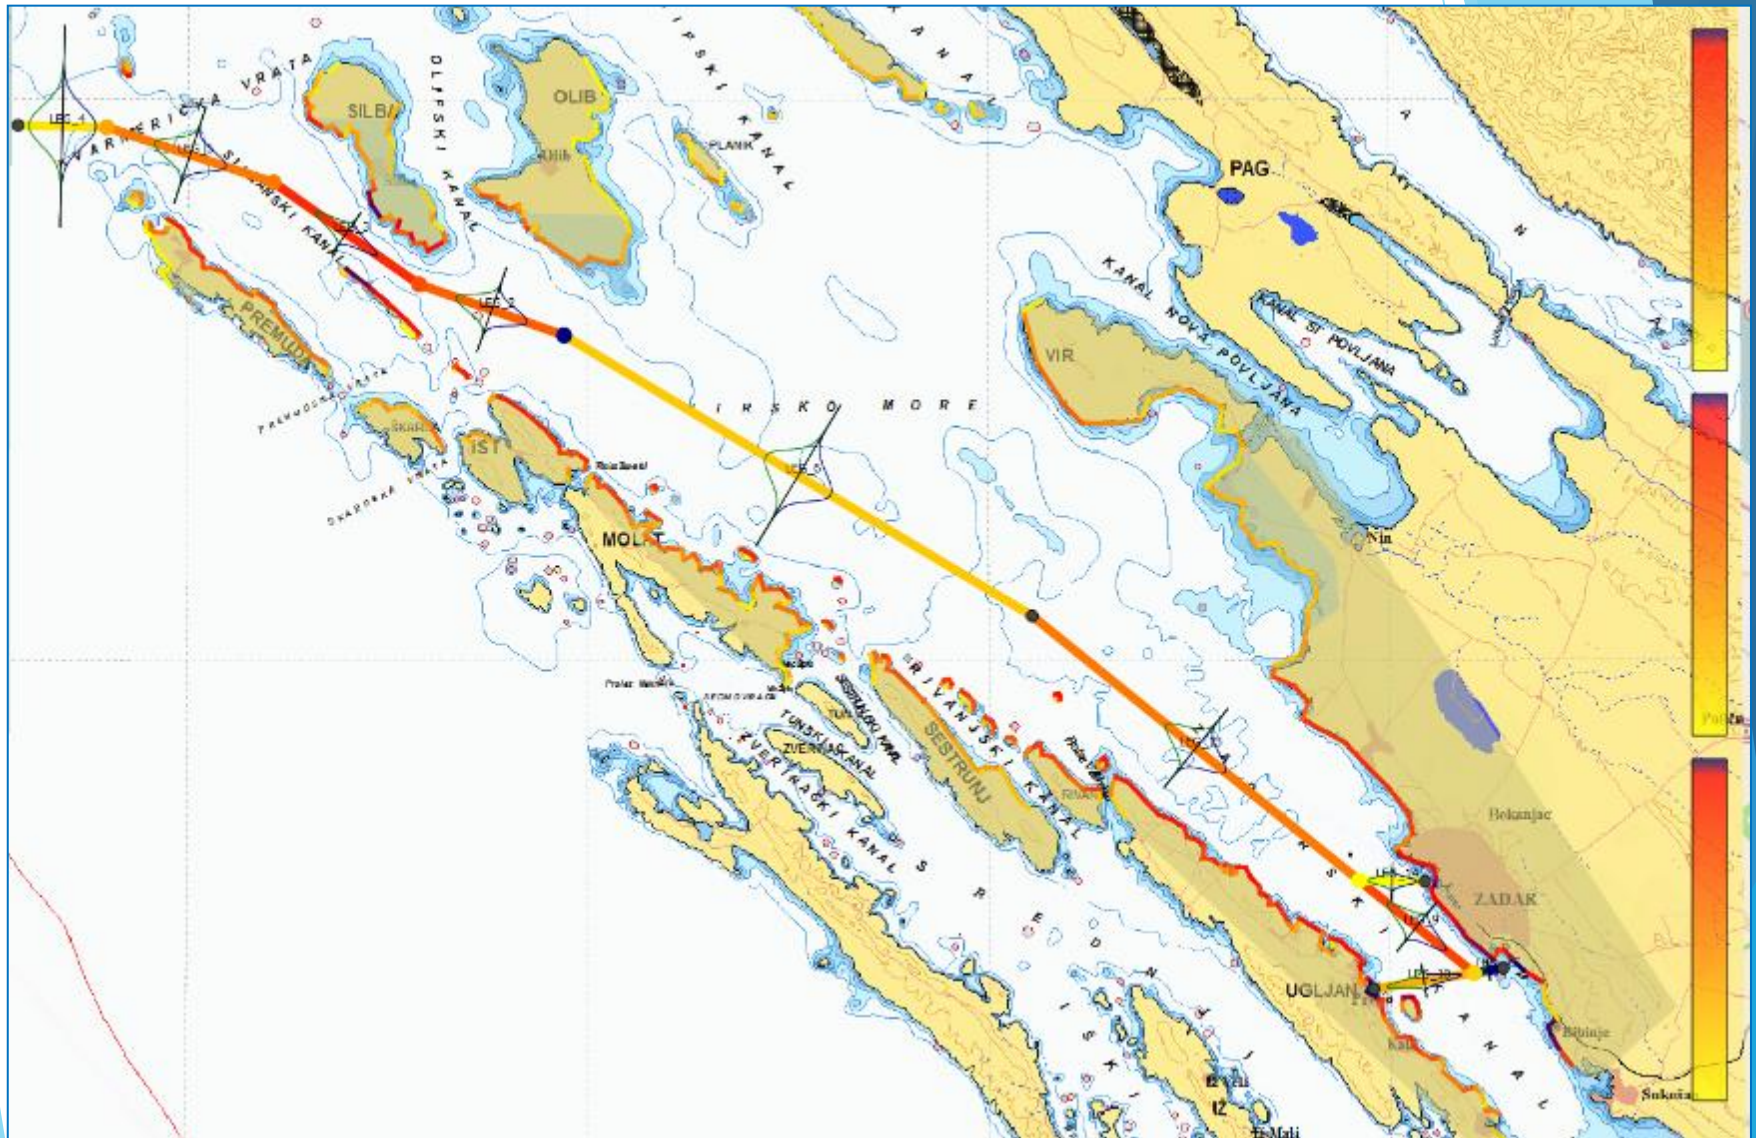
VARMERIČKA VRATA
LEG 1
SILBANSKI KANAL
SILBA
OLIB
OLIBSKI KANAL
PLANIK
PAG
KANAL NOVIGRAD POVLJANA
KANAL SV. POVLJANA
LEG 2
PREMUDA
PREMUDSKA VRATA
SKARDA
IST
ŠKARDSKA VRATA
VIR
IRSKO MORE
LEG 3
MOLAT
Nin
Proluk Mala
TUNSKI KANAL
ZVERINAC
ZVERINAČKI KANAL
SESTRUNJ
RIVANJSKI KANAL
RIVANJ
LEG 4
Bokanjac
ZADAR
UGLJAN
SREDNJI KANAL
ZADARSKI KANAL
Bibinje
Sukošan
Iž Veli
IŽ
Iž Mali